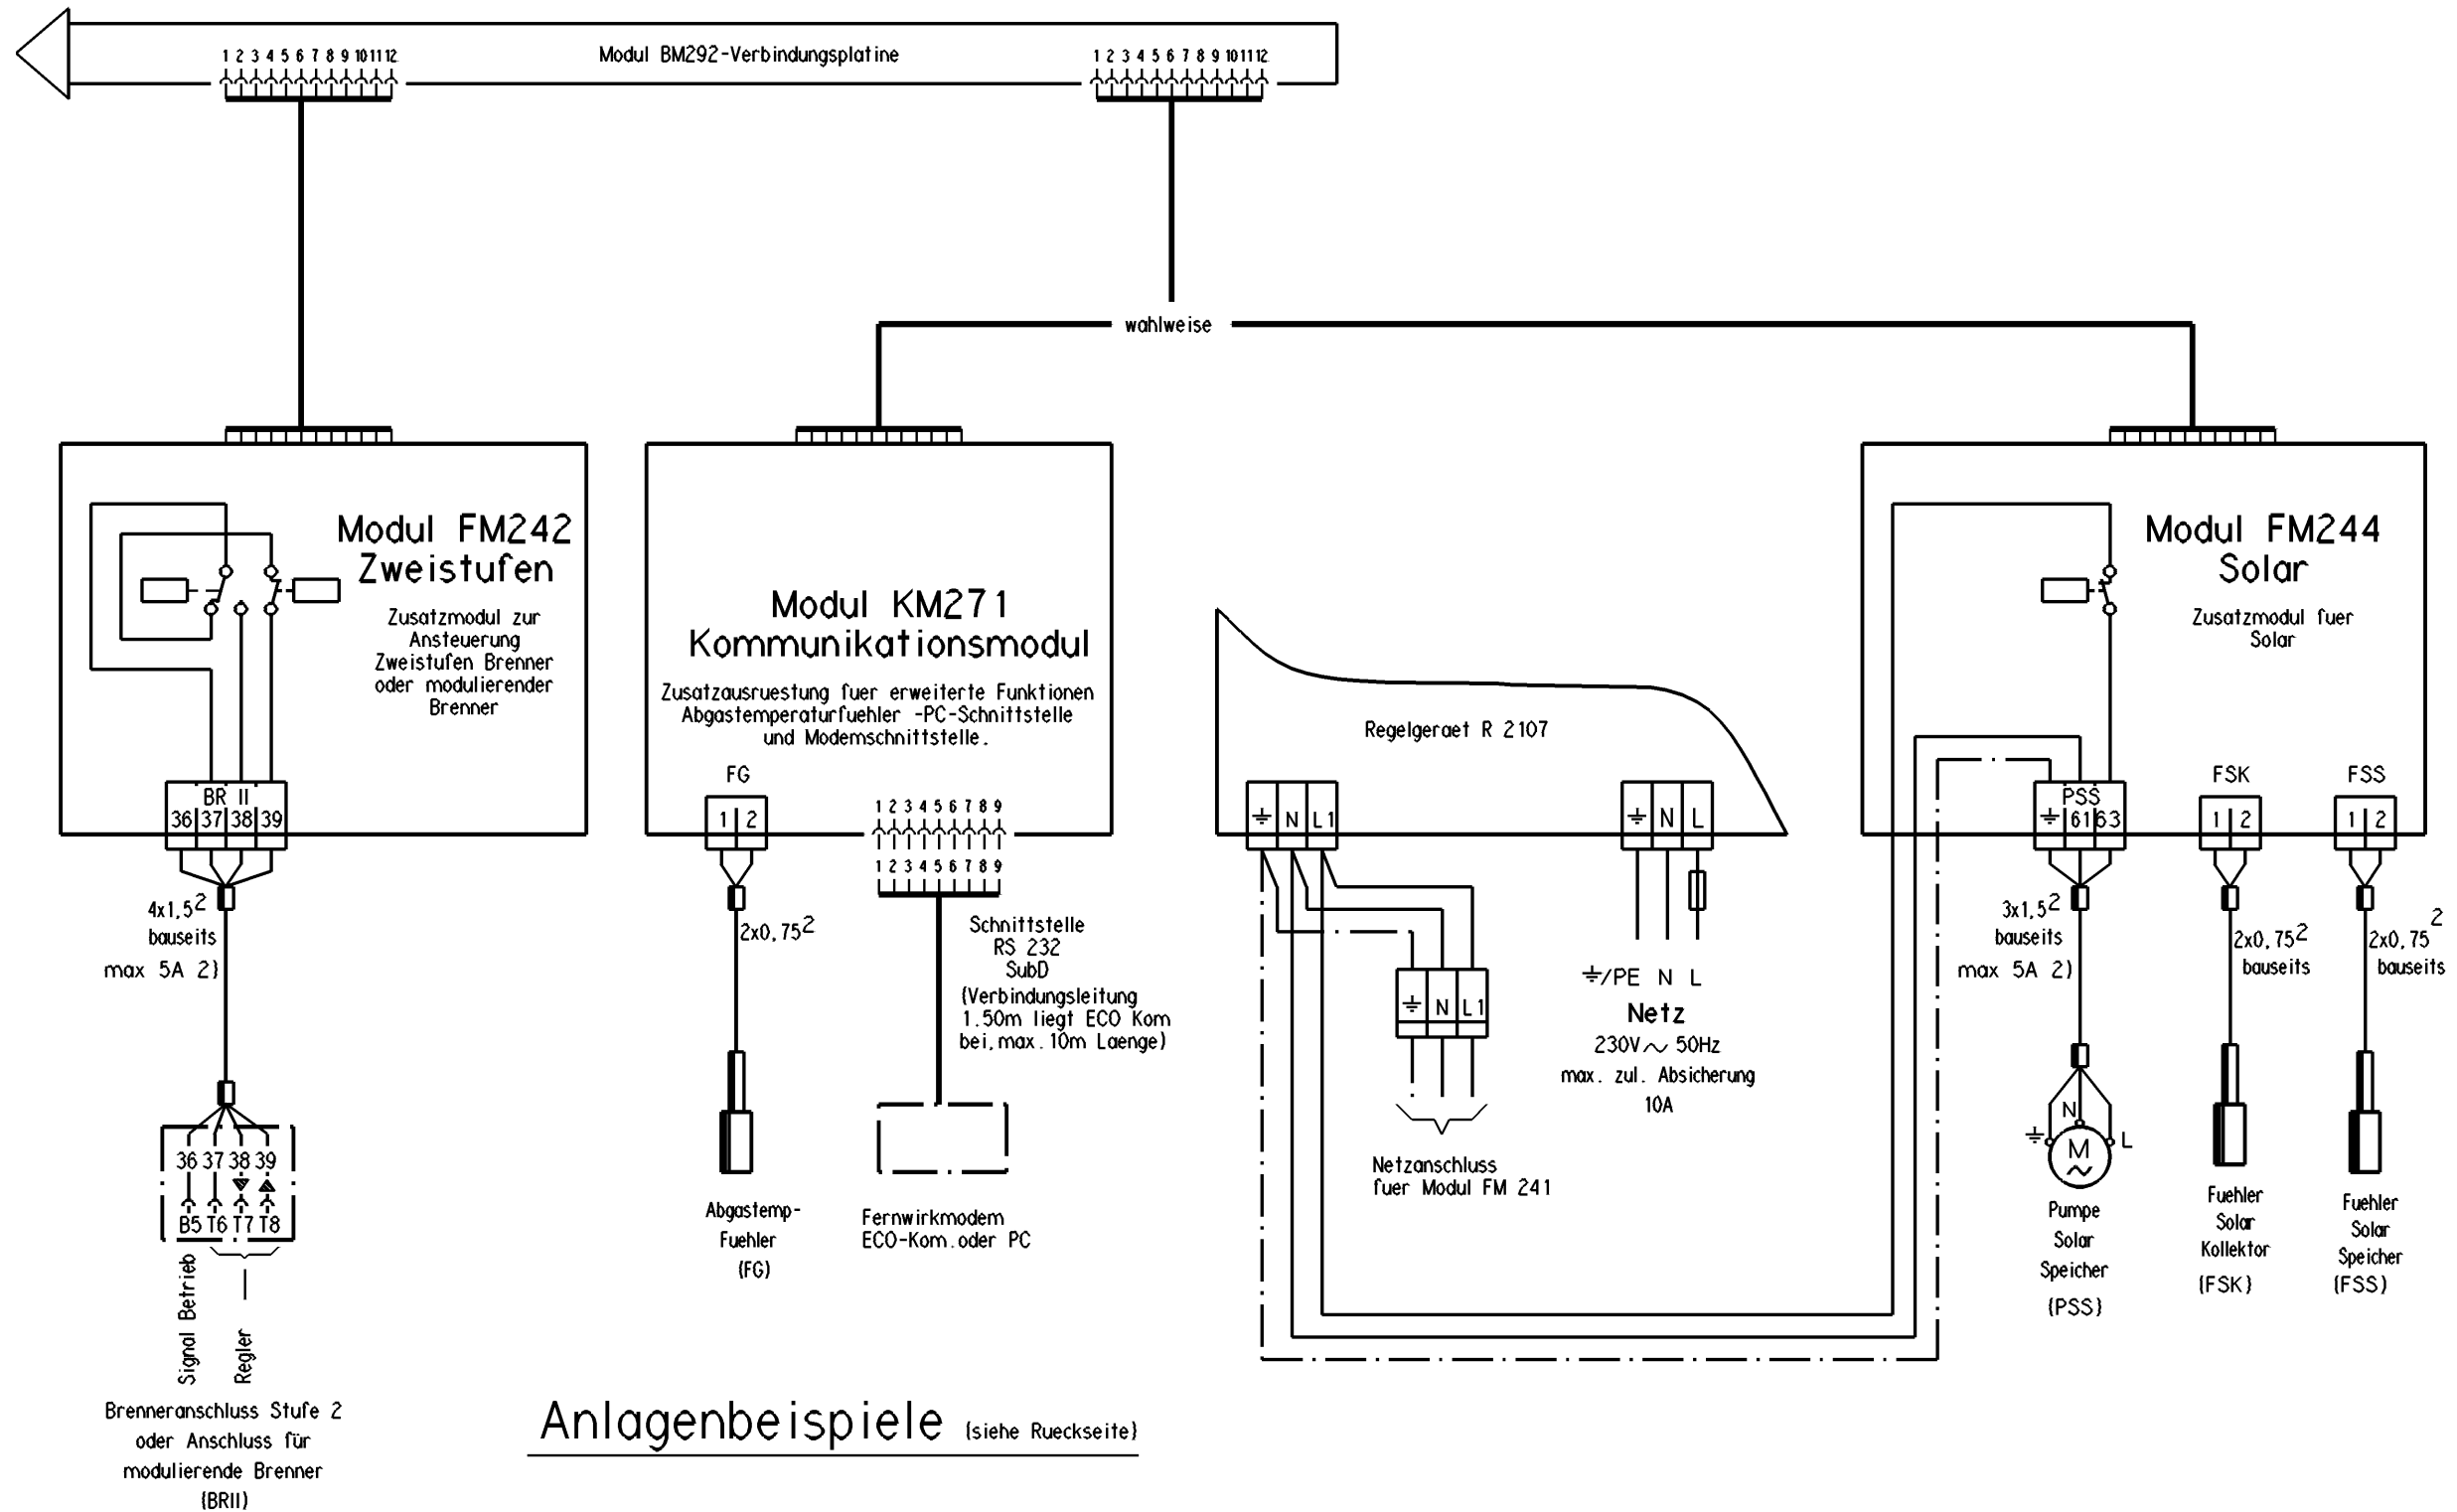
1 2 3 4 5 6 7 8 9 10 11 12

Modul BM292-Verbindungsplatine

1 2 3 4 5 6 7 8 9 10 11 12

wahlweise

Modul FM242
Zweistufen

Zusatzmodul zur Ansteuerung Zweistufen Brenner oder modulierender Brenner

BR II
36 37 38 39

$4x1,5^2$
bauseits
max 5A 2)

36 37 38 39
B5 T6 T7 T8

Signal Betrieb
Regler

Brenneranschluss Stufe 2 oder Anschluss für modulierende Brenner (BRII)

Modul KM271
Kommunikationsmodul

Zusatzausruestung fuer erweiterte Funktionen Abgastemperaturfuehler -PC-Schnittstelle und Modemschnittstelle.

FG
1 2

$2x0,75^2$

Abgastemp-Fuehler (FG)

1 2 3 4 5 6 7 8 9
1 2 3 4 5 6 7 8 9

Schnittstelle RS 232 SubD (Verbindungsleitung 1.50m liegt ECO Kom bei, max. 10m Laenge)

Fernwirkmodem ECO-Kom. oder PC

Regelgeraet R 2107

⏚ N L1

⏚ N L

⏚ N L1

Netzanschluss fuer Modul FM 241

⏚/PE N L
Netz
230V~ 50Hz
max. zul. Absicherung 10A

Modul FM244
Solar

Zusatzmodul fuer Solar

PSS
⏚ 61 63

$3x1,5^2$
bauseits
max 5A 2)

N
⏚
M
L

Pumpe Solar Speicher (PSS)

FSK
1 2

$2x0,75^2$
bauseits

Fuehler Solar Kollektor (FSK)

FSS
1 2

$2x0,75^2$
bauseits

Fuehler Solar Speicher (FSS)

Anlagenbeispiele (siehe Rueckseite)